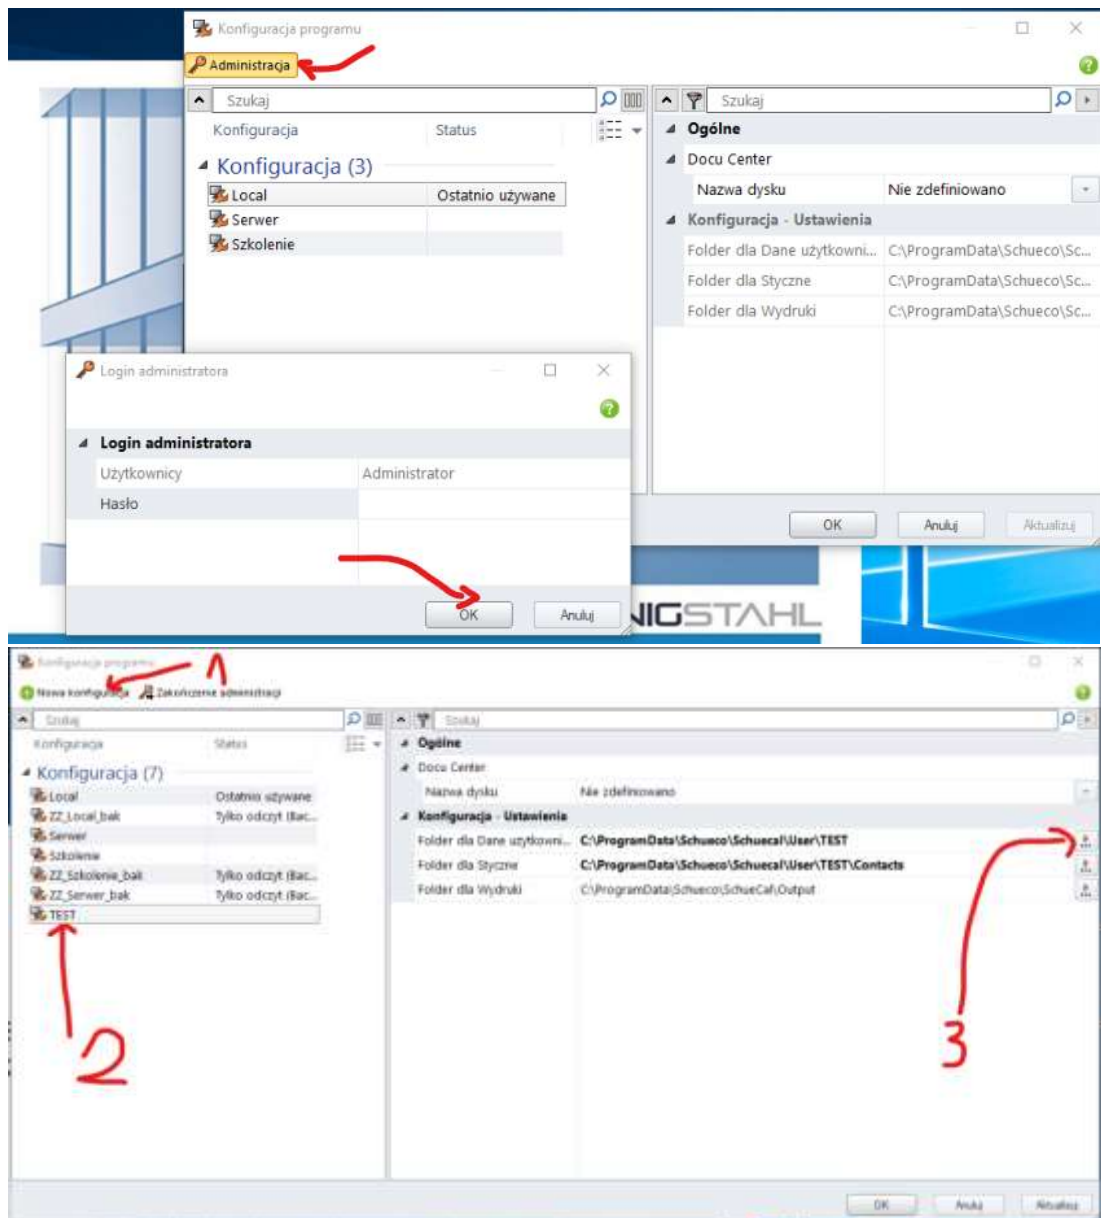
Konfiguracja programu

Administracja

Szukaj

Konfiguracja Status

Konfiguracja (3)

| | |
|---|---|
| Local | Ostatnio używane |
| Serwer | |
| Szkolenie | |

Szukaj

Ogólne

Docu Center

| | |
|---|---|
| Nazwa dysku | Nie zdefiniowano |

Konfiguracja - Ustawienia

| | |
|---|---|
| Folder dla Dane użytkowni... | C:\ProgramData\Schueco\Sc... |
| Folder dla Styczne | C:\ProgramData\Schueco\Sc... |
| Folder dla Wydruki | C:\ProgramData\Schueco\Sc... |

Login administratora

Login administratora

| | |
|---|---|
| Użytkownicy | Administrator |
| Hasło | |

OK Anuluj

OK Anuluj Aktualizuj

NIGSTAHL

Konfiguracja programu 1

Nowa konfiguracja Zakończenie administracji

Szukaj

Konfiguracja Status

Konfiguracja (7)

| | |
|---|---|
| Local | Ostatnio używane |
| ZZ_Local_bak | Tylko odczyt (Bac... |
| Serwer | |
| Szkolenie | |
| ZZ_Szkolenie_bak | Tylko odczyt (Bac... |
| ZZ_Serwer_bak | Tylko odczyt (Bac... |
| TEST | |

Szukaj

Ogólne

Docu Center

| | |
|---|---|
| Nazwa dysku | Nie zdefiniowano |

Konfiguracja - Ustawienia

| | |
|---|---|
| Folder dla Dane użytkowni... | C:\ProgramData\Schueco\Schuecal\User\TEST |
| Folder dla Styczne | C:\ProgramData\Schueco\Schuecal\User\TEST\Contacts |
| Folder dla Wydruki | C:\ProgramData\Schueco\SchueCal\Output |

2

3

OK Anuluj Aktualizuj